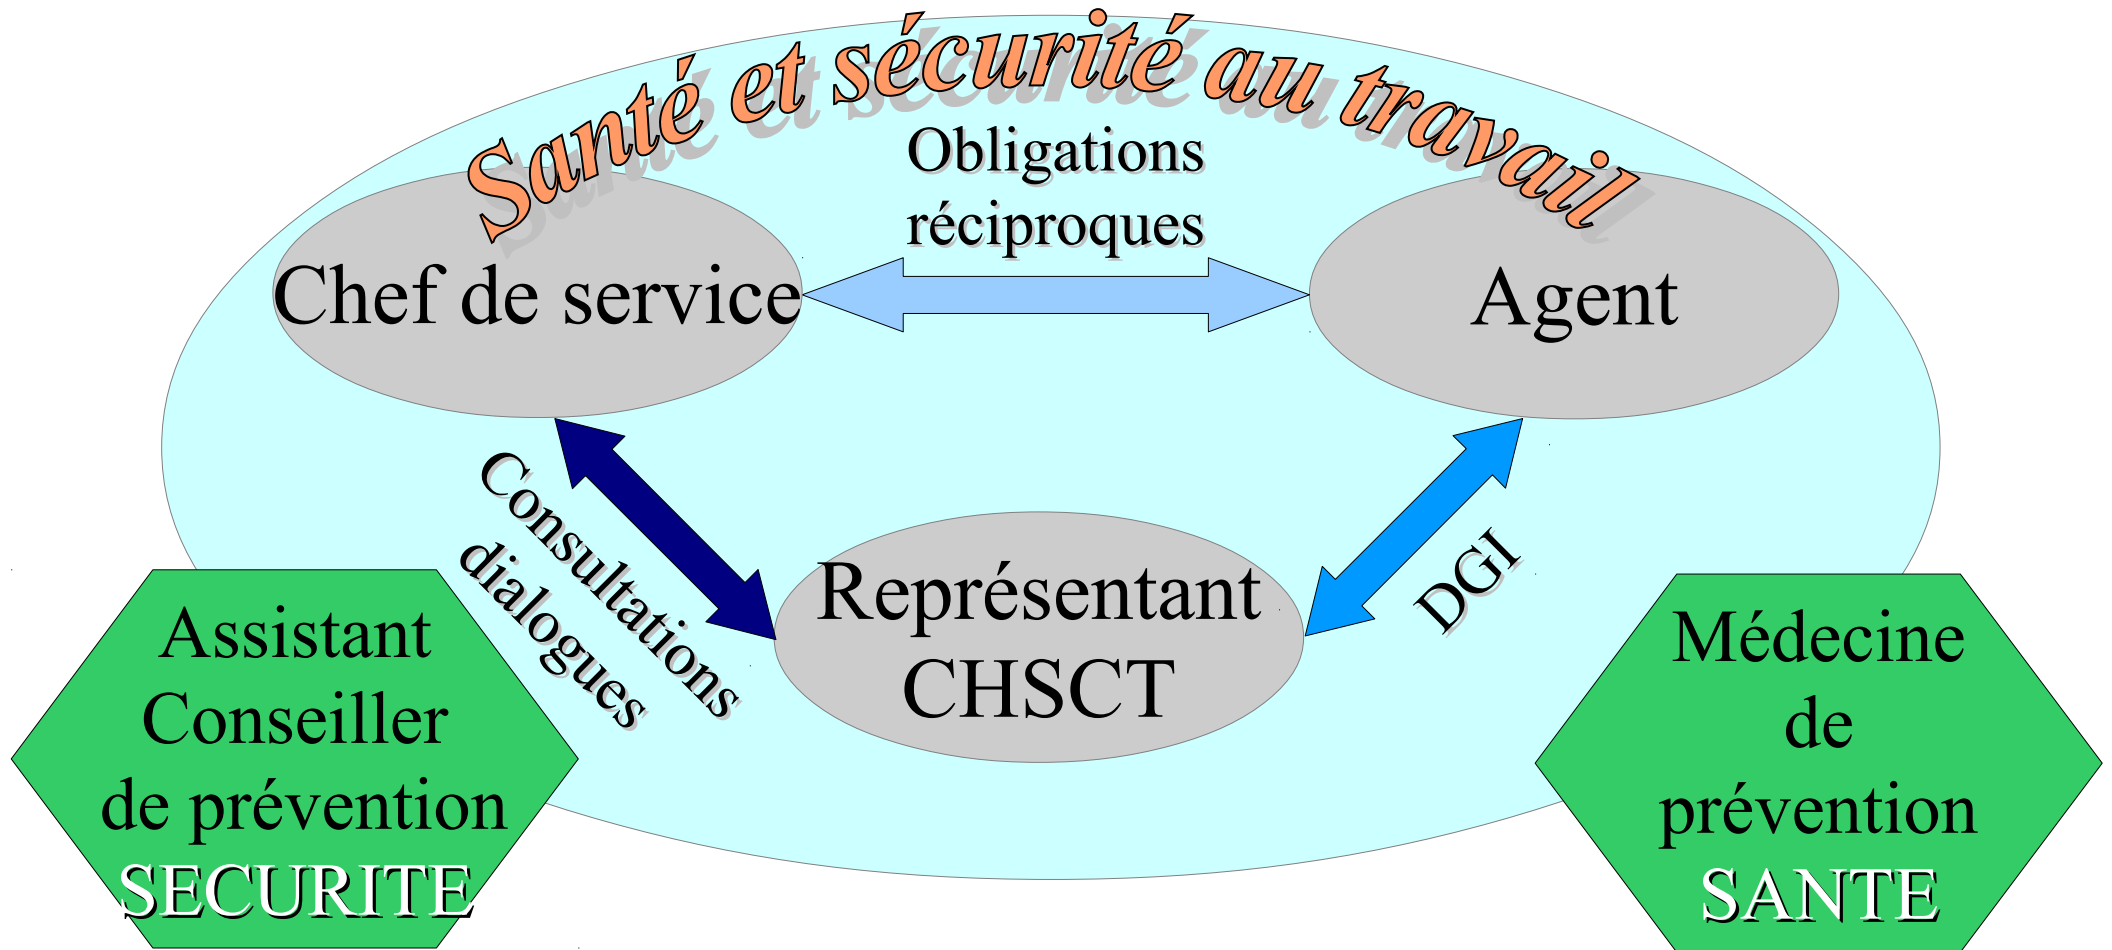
Santé et sécurité au travail

Obligations réciproques

Chef de service

Agent

Consultations dialogues

Représentant CHSCT

DGI

Assistant Conseiller de prévention SECURITE

Médecine de prévention SANTE